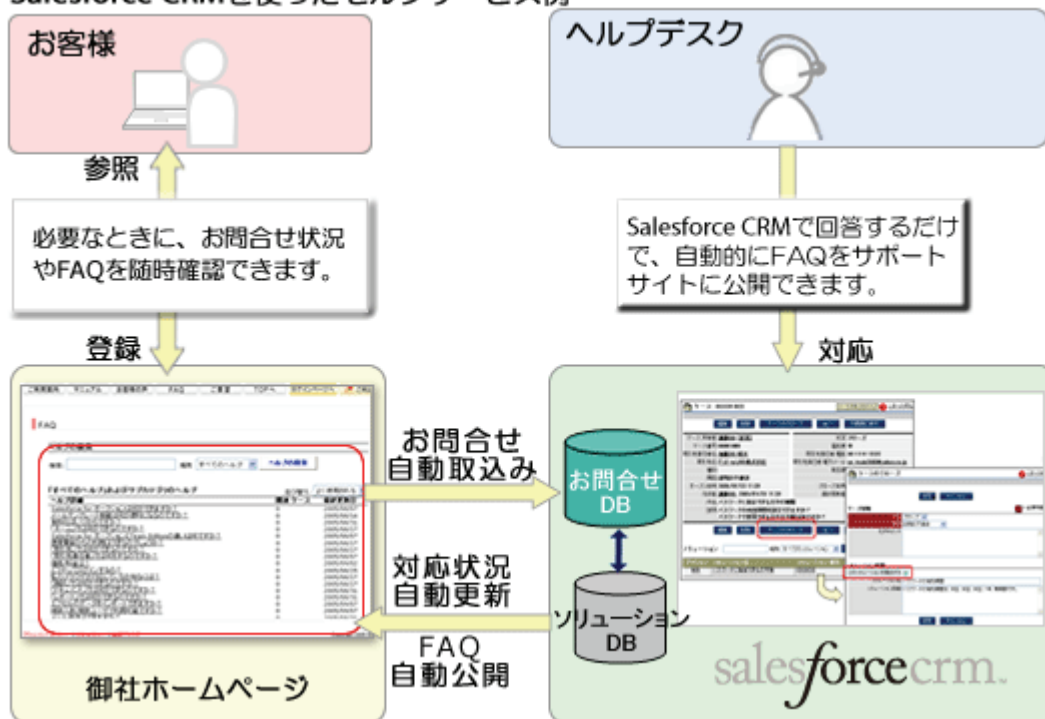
Salesforce CRMを使ったセルフサービス例

お客様

ヘルプデスク

参照

必要なときに、お問合せ状況やFAQを随時確認できます。

Salesforce CRMで回答するだけで、自動的にFAQをサポートサイトに公開できます。

登録

対応

FAQ

お問合せ
自動取込み

お問合せ
DB

対応状況
自動更新

ソリューション
DB

FAQ
自動公開

御社ホームページ

salesforcecrm.